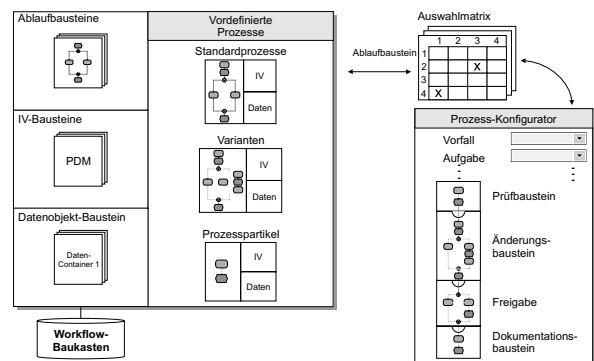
Ablaufbausteine

IV-Bausteine

PDM

Datenobjekt-Baustein

Daten-Container 1

Vordefinierte Prozesse

Standardprozesse

IV

Daten

Varianten

IV

Daten

Prozesspartikel

IV

Daten

Workflow-Baukasten

Auswahlmatrix

Ablaufbaustein

| | 1 | 2 | 3 | 4 |
|---|---|---|---|---|
| 1 | | | | |
| 2 | | | X | |
| 3 | | | | |
| 4 | X | | | |

Prozess-Konfigurator

Vorfall

Aufgabe

Prüfbaustein

Änderungsbaustein

Freigabe

Dokumentationsbaustein